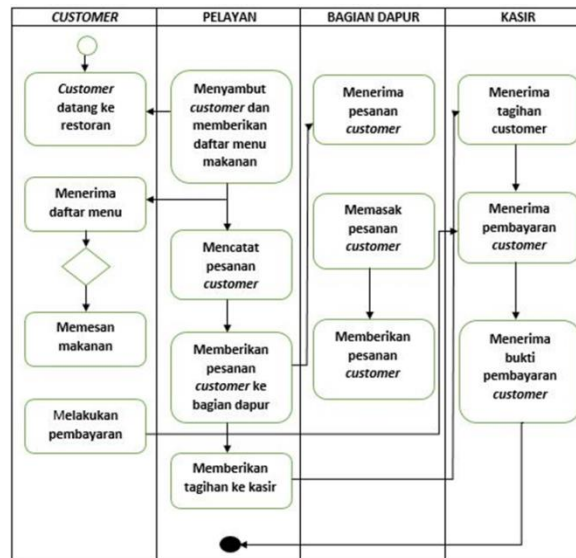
| CUSTOMER | PELAYAN | BAGIAN DAPUR | KASIR |
|---|---|---|---|

Customer datang ke restoran

Menerima daftar menu

Memesan makanan

Melakukan pembayaran

Menyambut customer dan memberikan daftar menu makanan

Mencatat pesanan customer

Memberikan pesanan customer ke bagian dapur

Memberikan tagihan ke kasir

Menerima pesanan customer

Memasak pesanan customer

Memberikan pesanan customer

Menerima tagihan customer

Menerima pembayaran customer

Menerima bukti pembayaran customer